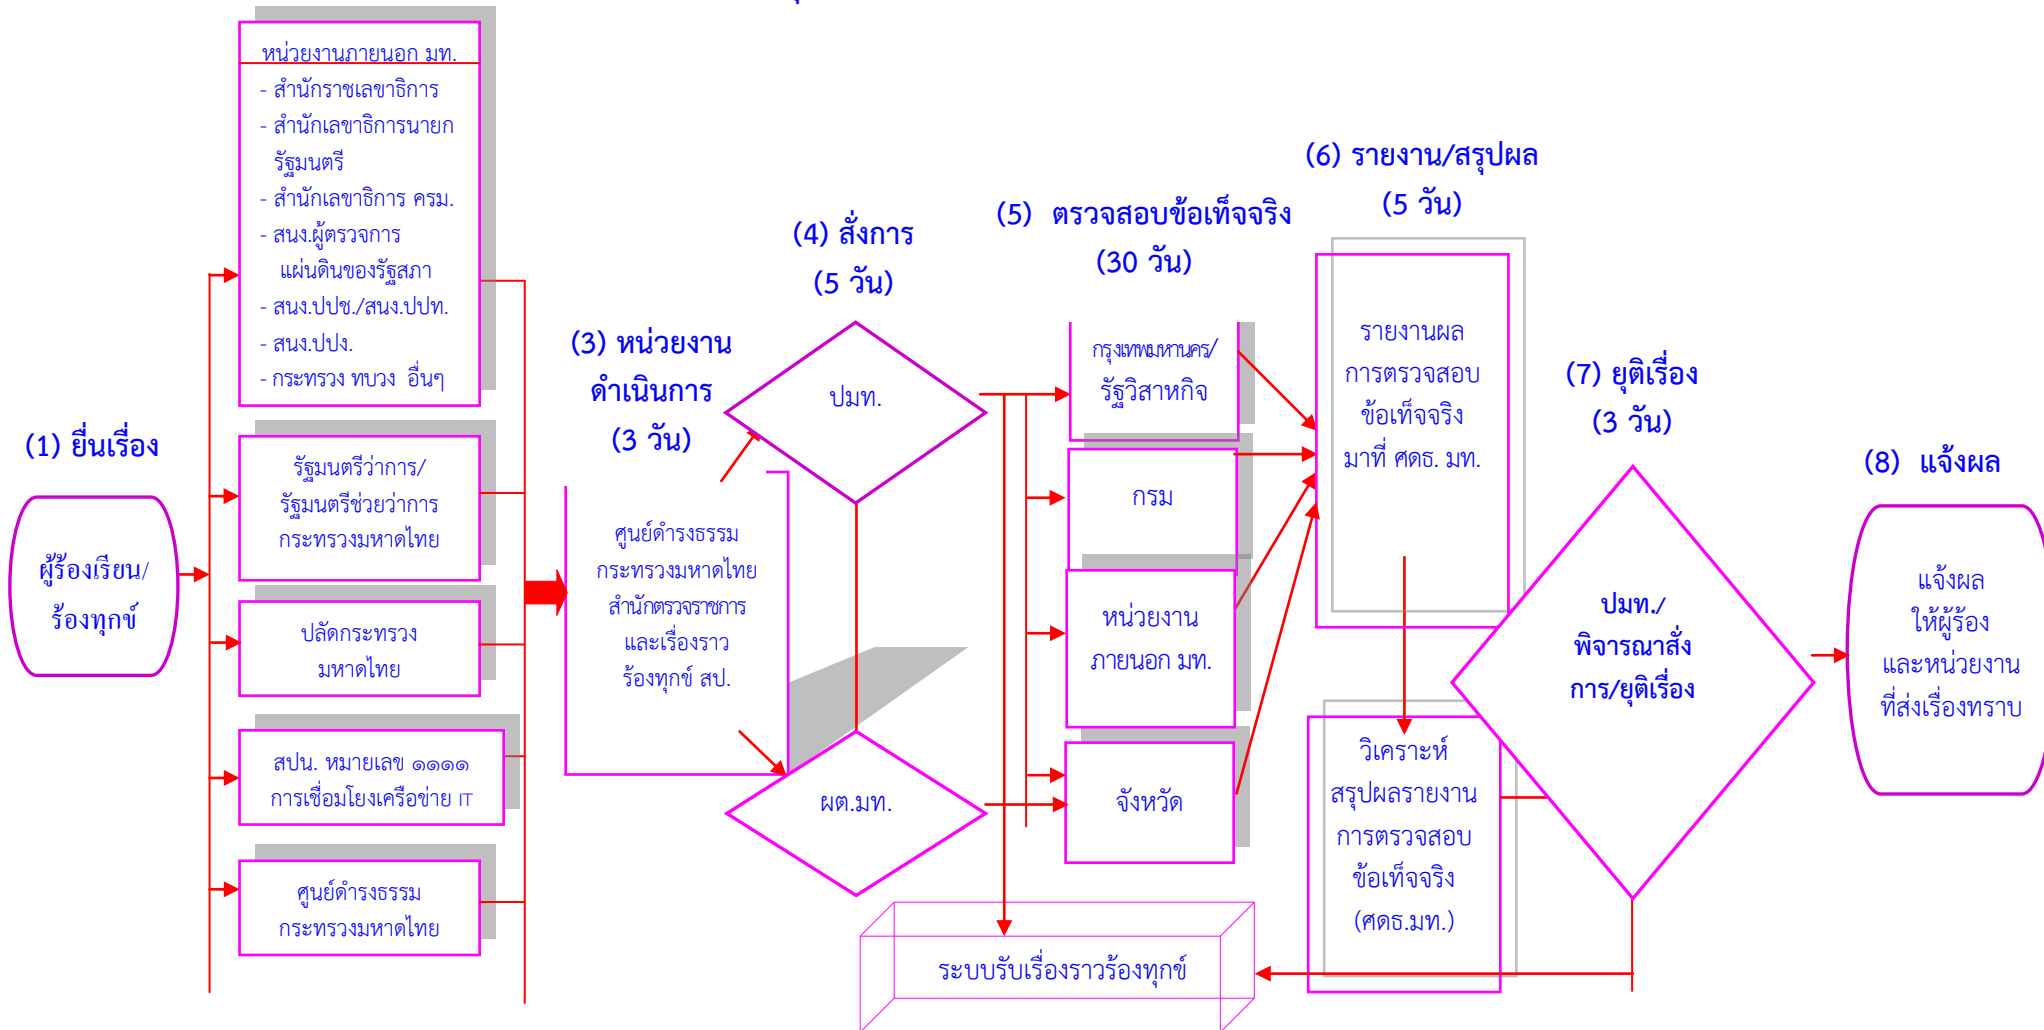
(1) ยื่นเรื่อง

ผู้ร้องเรียน/ร้องทุกข์

หน่วยงานภายนอก มท.
- สำนักราชเลขาธิการ
- สำนักเลขาธิการนายกรัฐมนตรี
- สำนักเลขาธิการ ครม.
- สนง.ผู้ตรวจการแผ่นดินของรัฐสภา
- สนง.ปปช./สนง.ปปท.
- สนง.ปปง.
- กระทรวง ทบวง อื่นๆ

รัฐมนตรีว่าการ/รัฐมนตรีช่วยว่าการกระทรวงมหาดไทย

ปลัดกระทรวงมหาดไทย

สปน. หมายเลข ๑๑๑๑ การเชื่อมโยงเครือข่าย IT

ศูนย์ดำรงธรรมกระทรวงมหาดไทย

(3) หน่วยงานดำเนินการ (3 วัน)

ศูนย์ดำรงธรรมกระทรวงมหาดไทย สำนักตรวจราชการและเรื่องราวร้องทุกข์ สป.

(4) สั่งการ (5 วัน)

ปมท.

ผต.มท.

(5) ตรวจสอบข้อเท็จจริง (30 วัน)

กรุงเทพมหานคร/รัฐวิสาหกิจ

กรม

หน่วยงานภายนอก มท.

จังหวัด

(6) รายงาน/สรุปผล (5 วัน)

รายงานผลการตรวจสอบข้อเท็จจริงมาที่ ศดธ. มท.

วิเคราะห์สรุปผลรายงานการตรวจสอบข้อเท็จจริง (ศดธ.มท.)

(7) ยุติเรื่อง (3 วัน)

ปมท./พิจารณาสั่งการ/ยุติเรื่อง

(8) แจ้งผล

แจ้งผลให้ผู้ร้องและหน่วยงานที่ส่งเรื่องทราบ

ระบบรับเรื่องราวร้องทุกข์